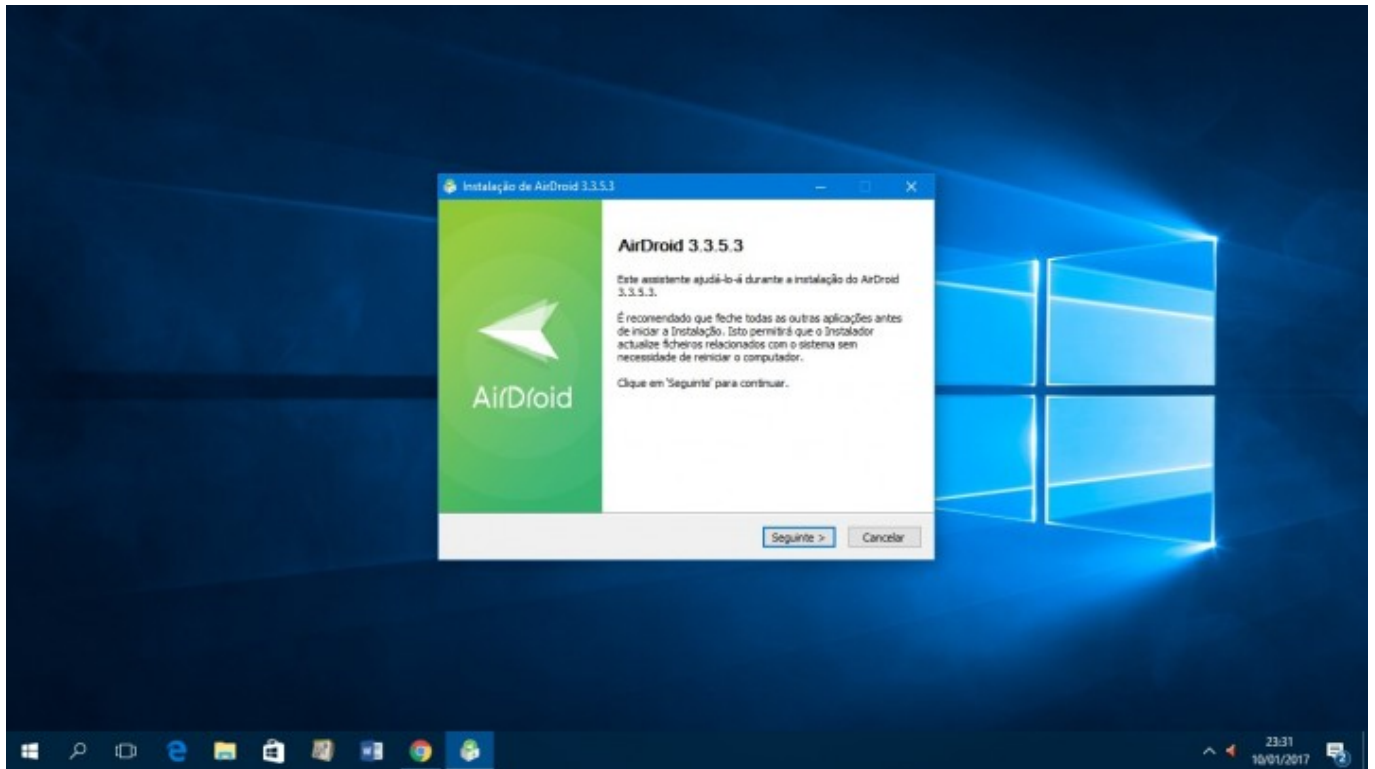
Instalação de AirDroid 3.3.5.3

AirDroid 3.3.5.3

Este assistente ajudá-lo-á durante a instalação do AirDroid 3.3.5.3.

É recomendado que feche todas as outras aplicações antes de iniciar a Instalação. Isto permitirá que o Instalador actualize ficheiros relacionados com o sistema sem necessidade de reiniciar o computador.

Clique em 'Seguinte' para continuar.

AirDroid

Seguinte >

Cancelar

23:31
10/01/2017